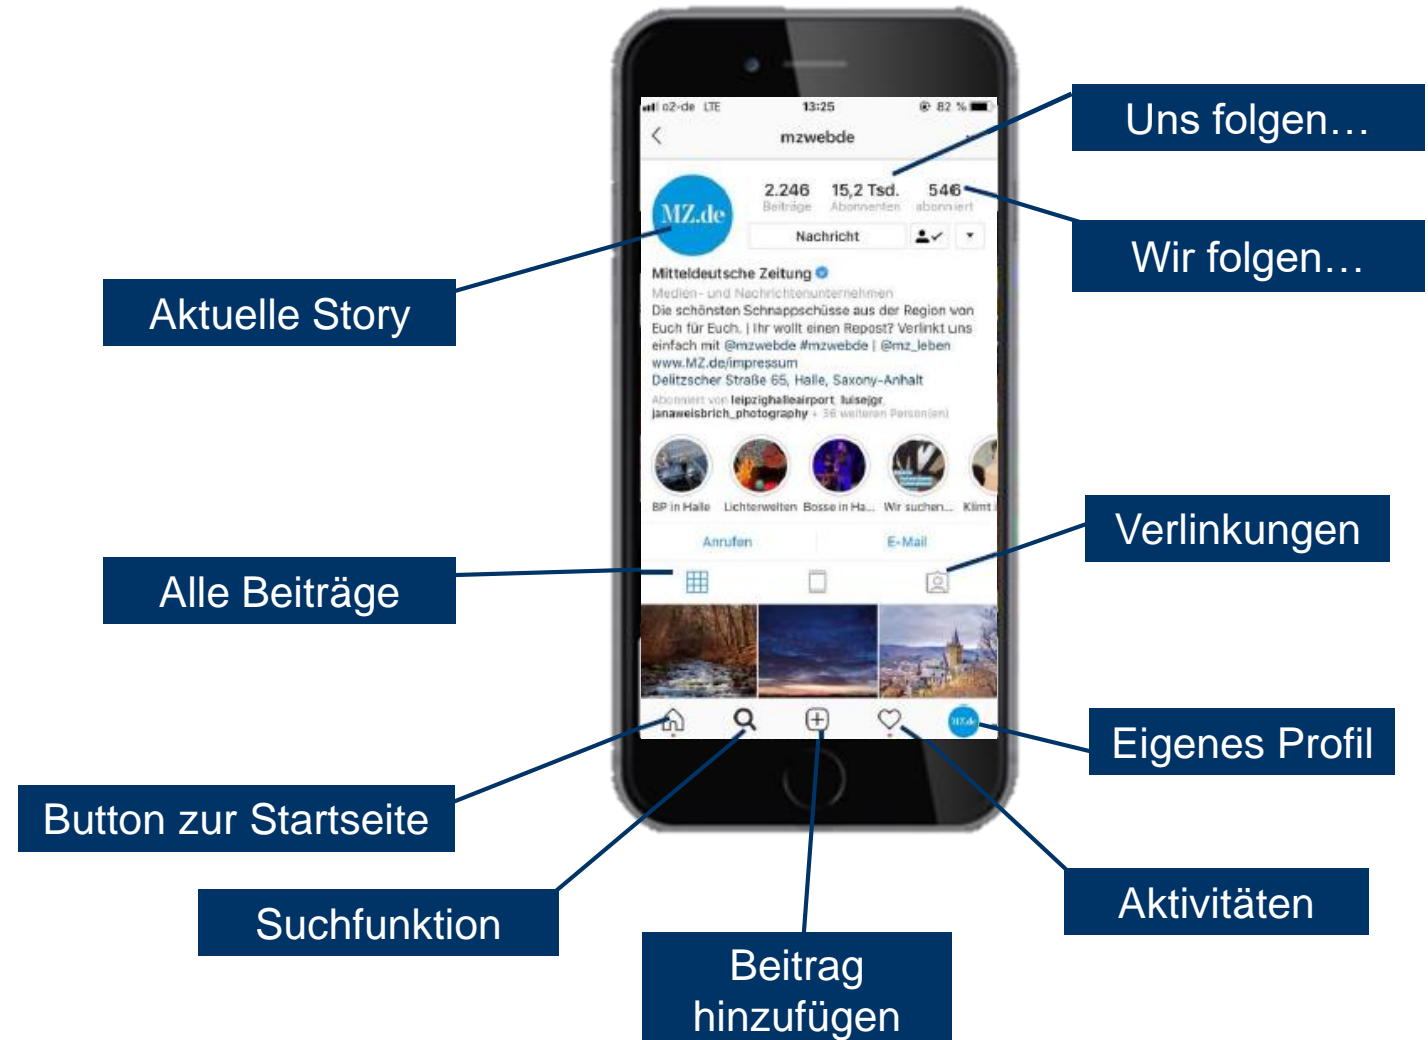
Uns folgen…

Wir folgen…

Aktuelle Story

Alle Beiträge

Verlinkungen

Eigenes Profil

Button zur Startseite

Suchfunktion

Beitrag hinzufügen

Aktivitäten

o2-de LTE 13:25 82 %

mzwebde

MZ.de

2.246 Beiträge 15,2 Tsd. Abonnenten 546 abonniert

Nachricht

Mitteldeutsche Zeitung
Medien- und Nachrichtenunternehmen
Die schönsten Schnappschüsse aus der Region von Euch für Euch. | Ihr wollt einen Repost? Verlinkt uns einfach mit @mzwebde #mzwebde | @mz_leben
www.MZ.de/impressum
Delitzscher Straße 65, Halle, Saxony-Anhalt
Abonniert von leipzighalleairport, luisejgr, janaweisbrich_photography + 36 weiteren Person(en)

BP in Halle Lichterwelten Bosse in Ha... Wir suchen... Klimt

Anrufen E-Mail

MZ.de